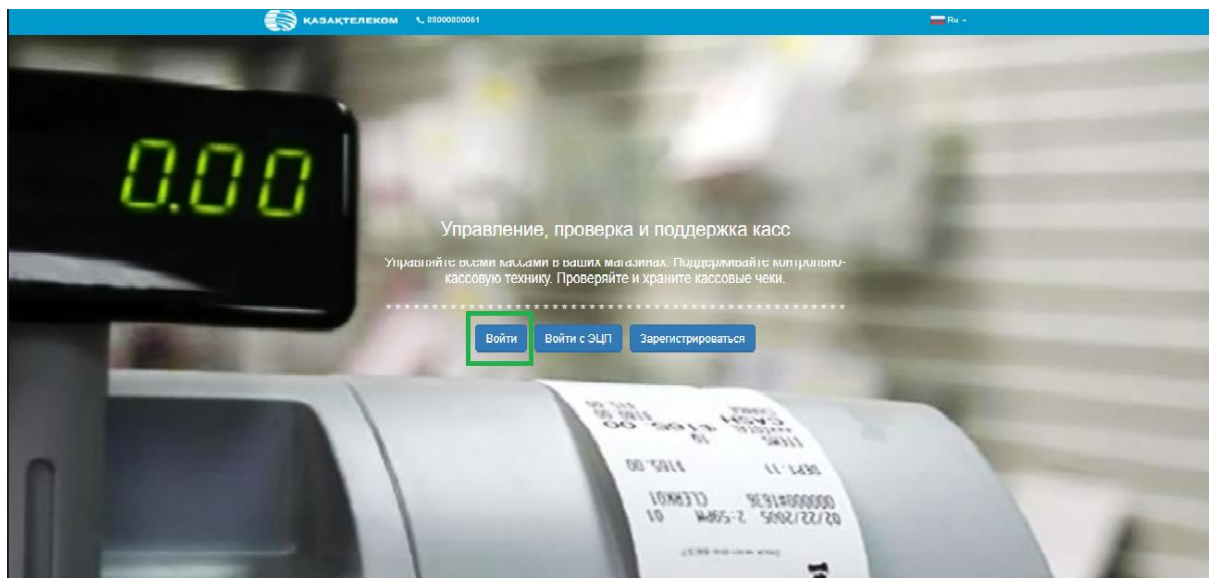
ҚАЗАҚТЕЛЕКОМ 88000800061

Ru

0.00

Управление, проверка и поддержка касс

Управляйте всеми кассами в ваших магазинах. Поддерживайте контрольно-кассовую технику. Проверяйте и храните кассовые чеки.

Войти
Войти с ЭЦП
Зарегистрироваться